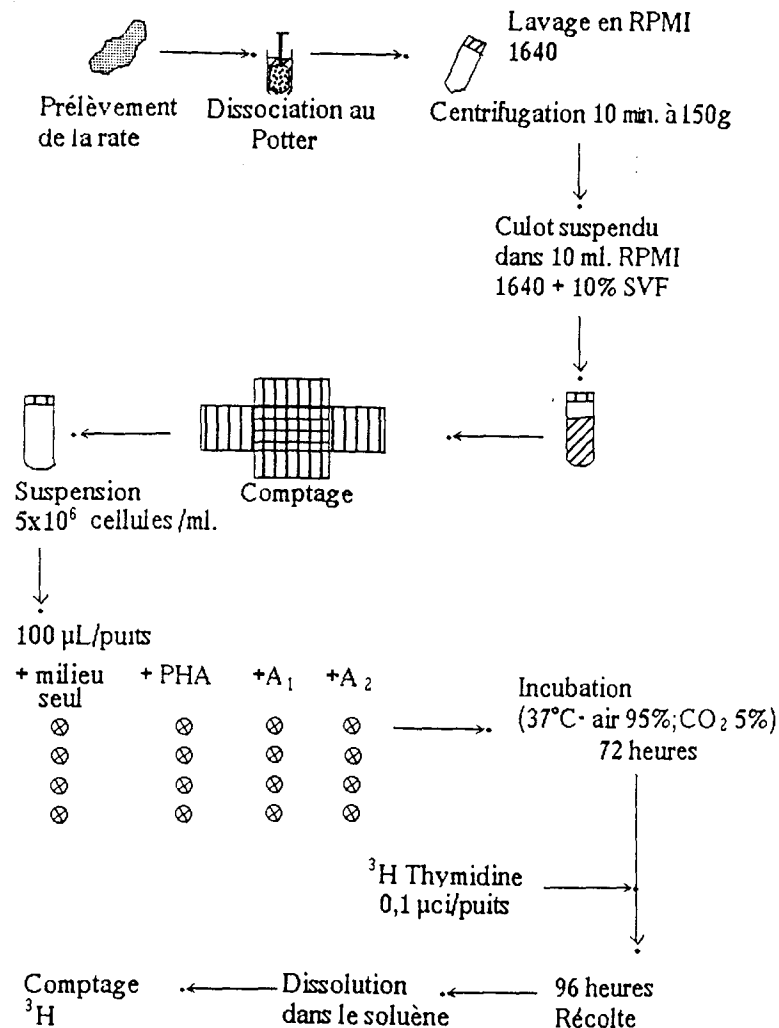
Lavage en RPMI 1640

Prélèvement de la rate

Dissociation au Potter

Centrifugation 10 min. à 150g

Culot suspendu dans 10 ml. RPMI 1640 + 10% SVF

Suspension $5x10^6$ cellules /ml.

Comptage

100 µL/puits

+ milieu seul

+ PHA

$+A_1$

$+A_2$

⊗ ⊗ ⊗ ⊗
⊗ ⊗ ⊗ ⊗
⊗ ⊗ ⊗ ⊗
⊗ ⊗ ⊗ ⊗

Incubation ($37°C$- air 95%; $CO_2$ 5%) 72 heures

$^3$H Thymidine 0,1 µci/puits

Comptage $^3$H

Dissolution dans le soluène

96 heures Récolte